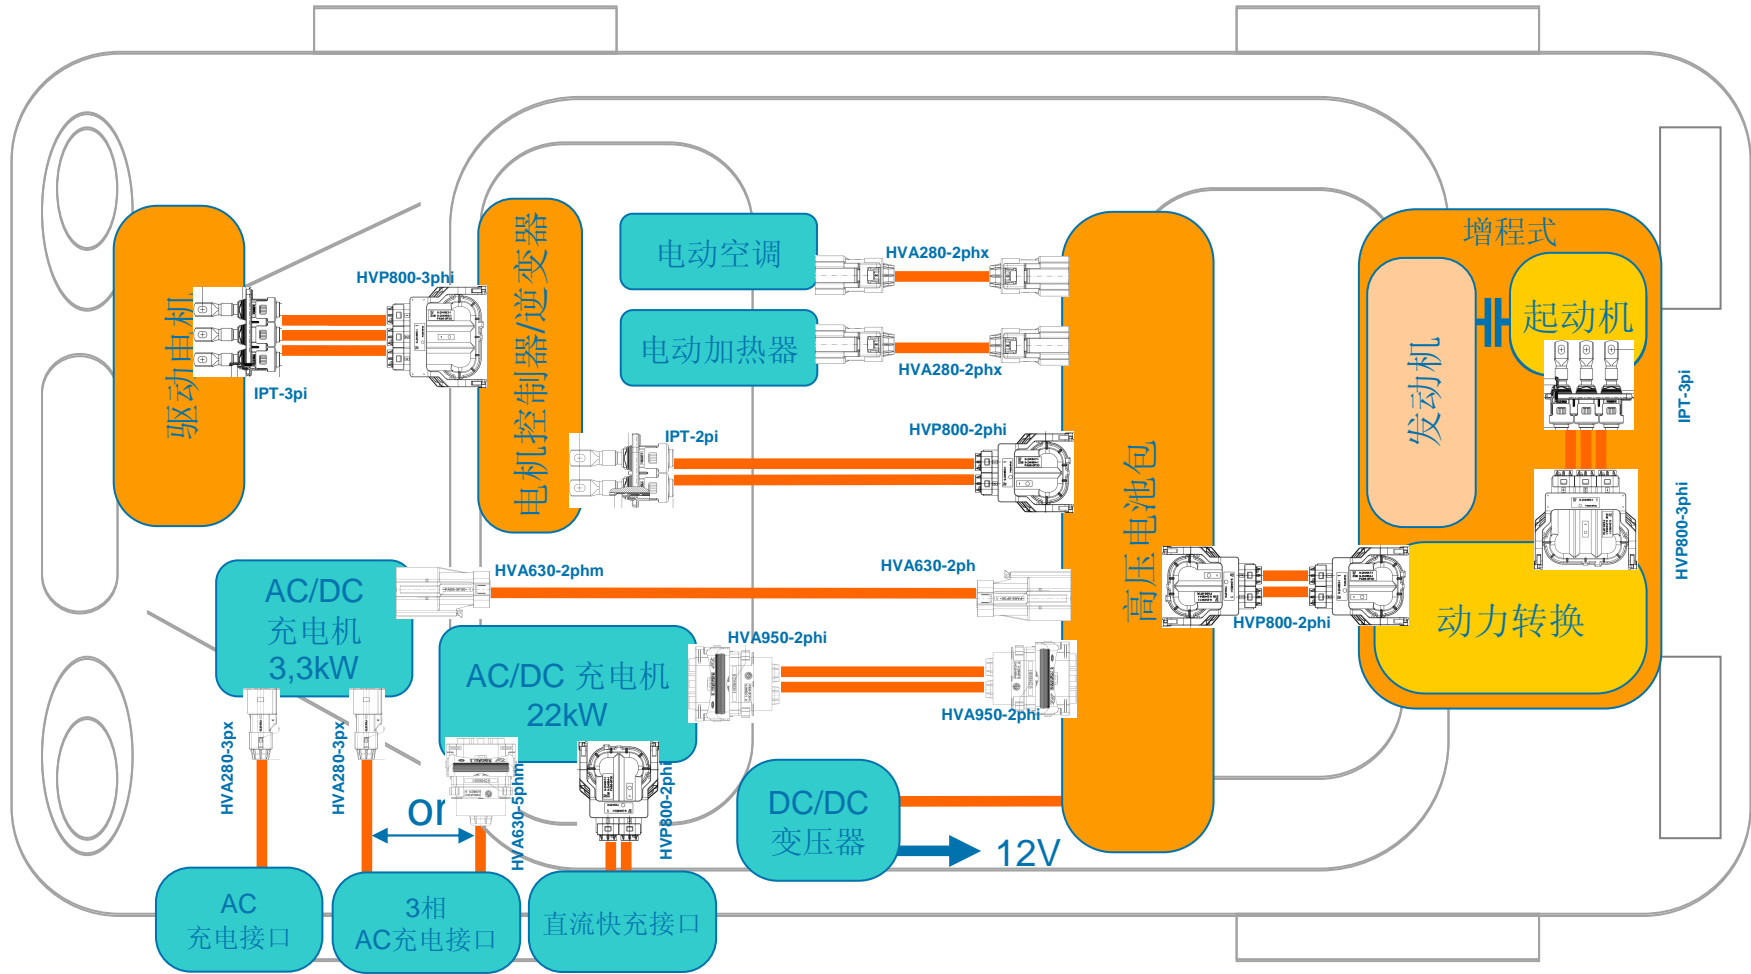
驱动电机

IPT-3pi

HVP800-3phi

电机控制器/逆变器

电动空调

HVA280-2phx

电动加热器

HVA280-2phx

IPT-2pi

HVP800-2phi

高压电池包

增程式

发动机

起动机

IPT-3pi

HVP800-3phi

动力转换

HVP800-2phi

AC/DC 充电机 3,3kW

HVA630-2phm

HVA630-2ph

AC/DC 充电机 22kW

HVA950-2phi

HVA950-2phi

HVA280-3px

HVA280-3px

or

HVA630-5phm

HVP800-2phi

DC/DC 变压器

12V

AC 充电接口

3相 AC充电接口

直流快充接口